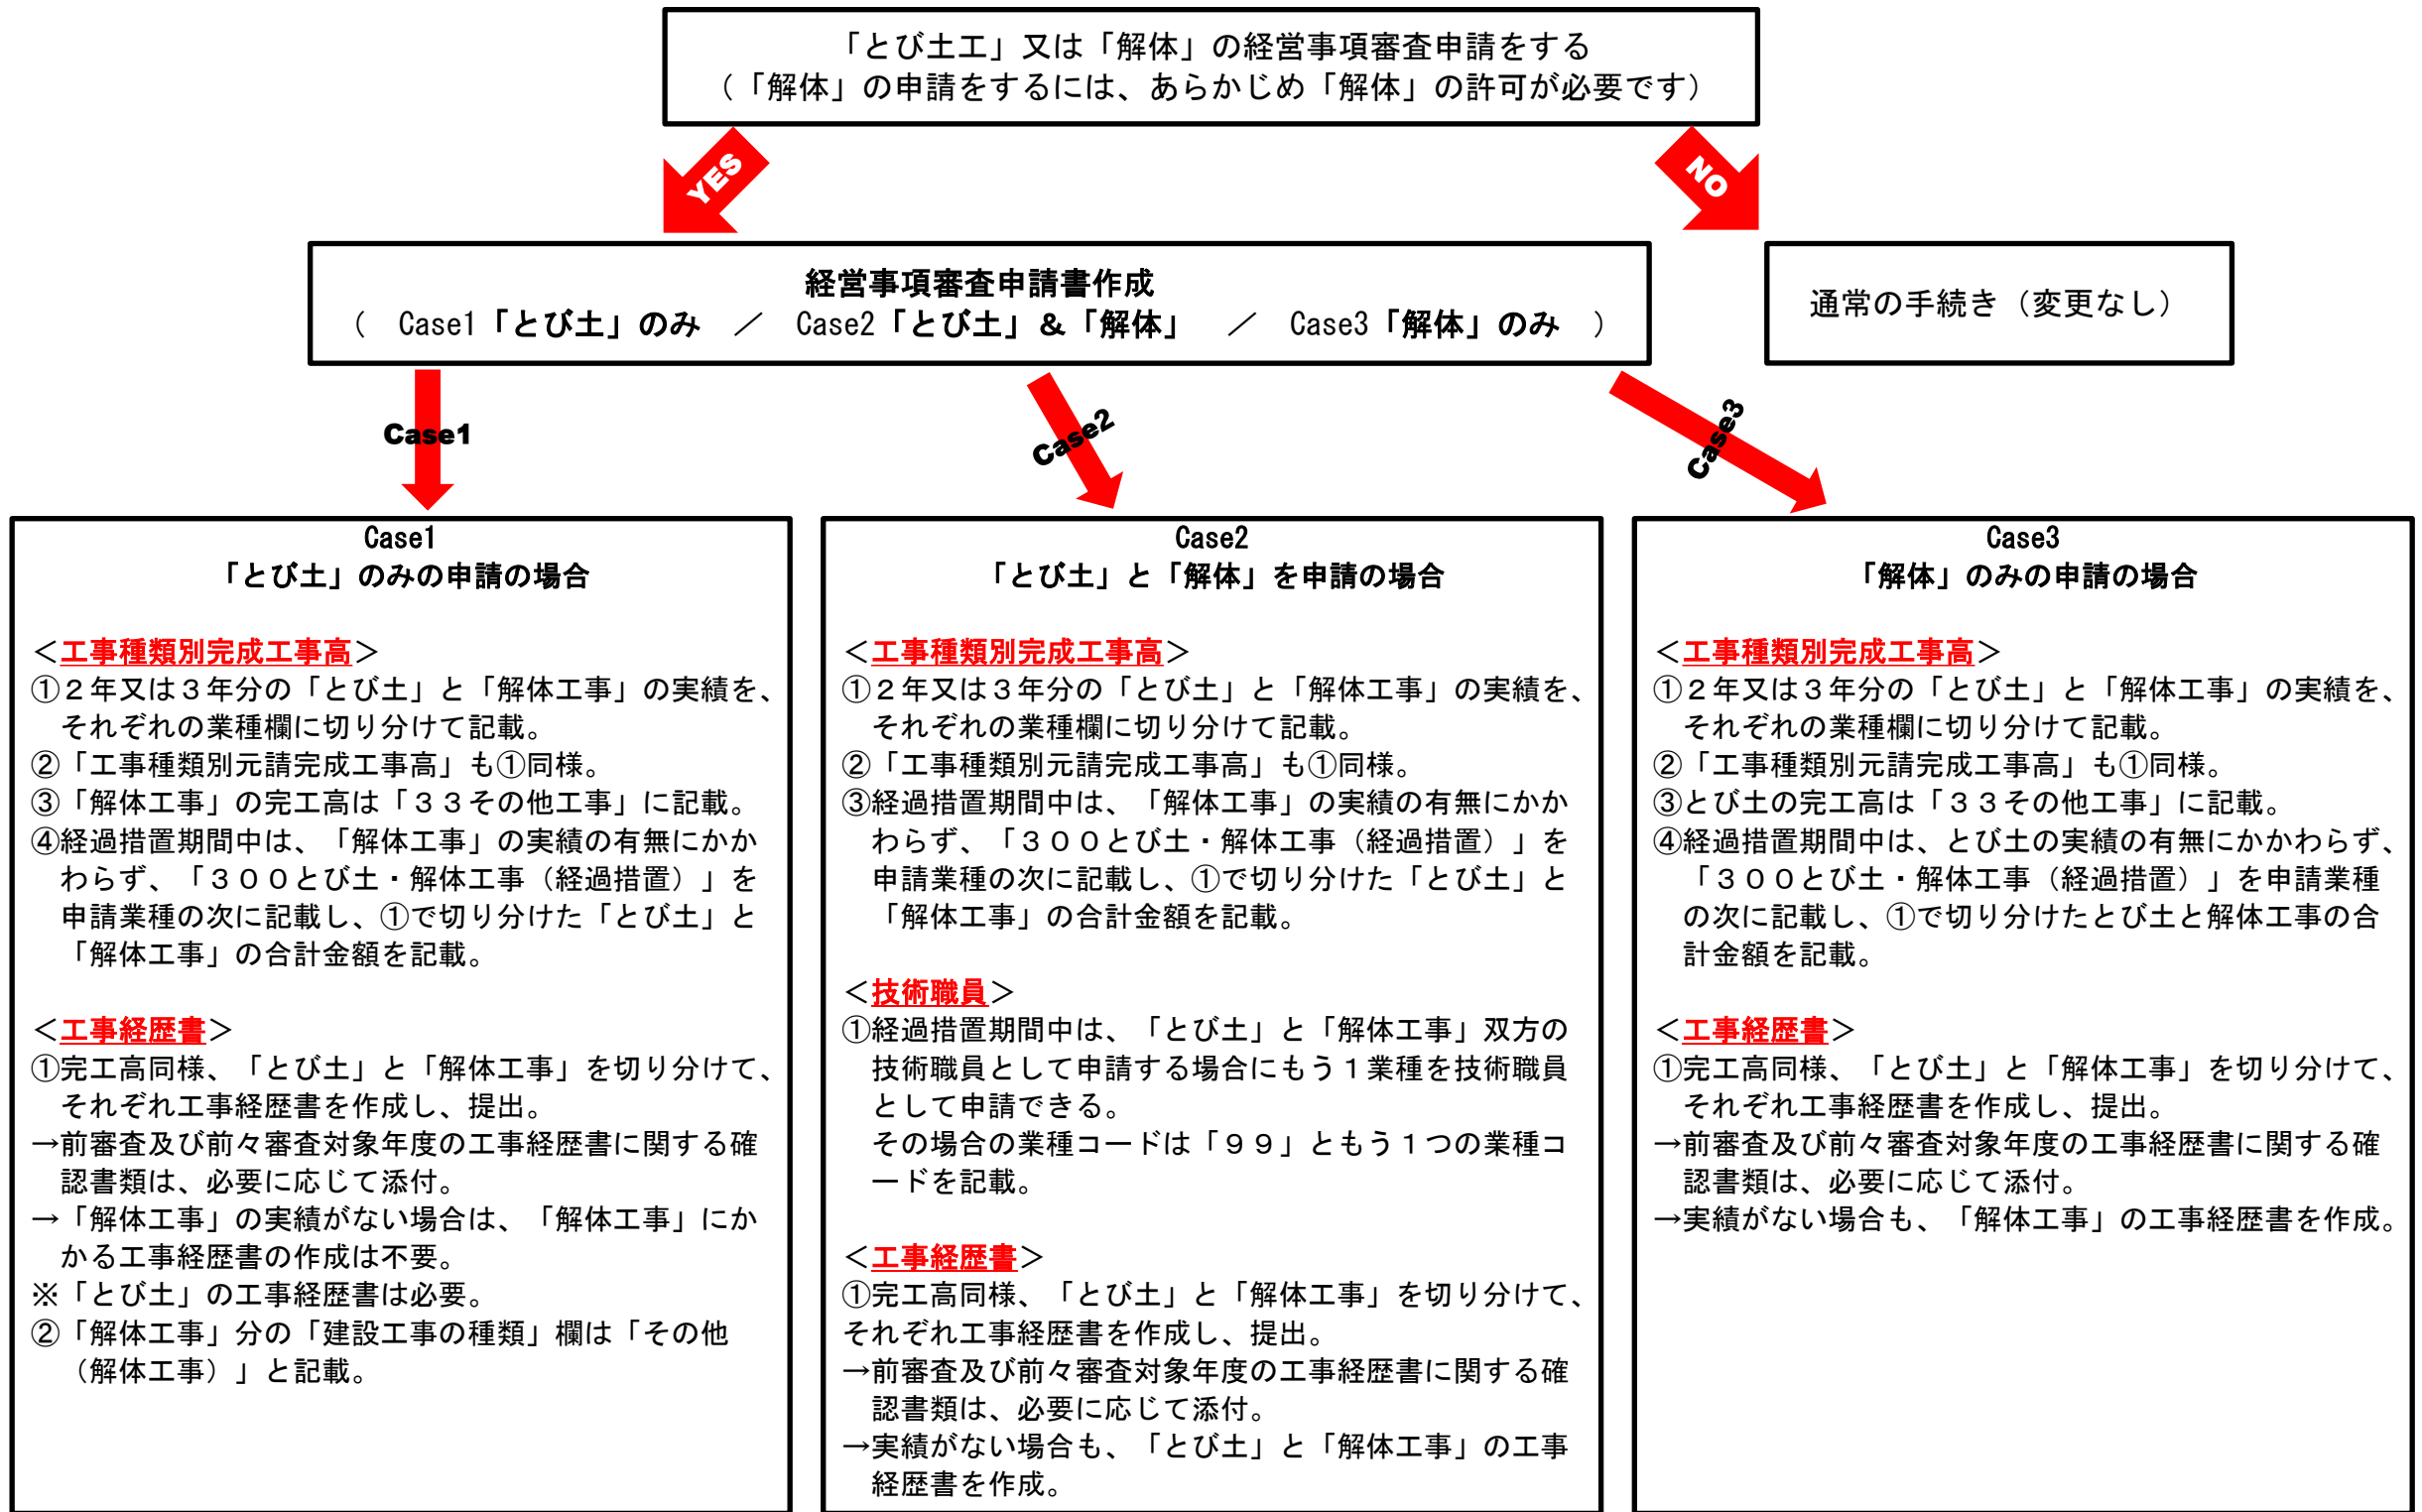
「とび土工」又は「解体」の経営事項審査申請をする
（「解体」の申請をするには、あらかじめ「解体」の許可が必要です）

YES

NO

経営事項審査申請書作成
（ Case1「とび土」のみ ／ Case2「とび土」＆「解体」 ／ Case3「解体」のみ ）

通常の手続き（変更なし）

Case1

Case2

Case3

Case1
「とび土」のみの申請の場合

＜工事種類別完成工事高＞
①２年又は３年分の「とび土」と「解体工事」の実績を、それぞれの業種欄に切り分けて記載。
②「工事種類別元請完成工事高」も①同様。
③「解体工事」の完工高は「３３その他工事」に記載。
④経過措置期間中は、「解体工事」の実績の有無にかかわらず、「３００とび土・解体工事（経過措置）」を申請業種の次に記載し、①で切り分けた「とび土」と「解体工事」の合計金額を記載。

＜工事経歴書＞
①完工高同様、「とび土」と「解体工事」を切り分けて、それぞれ工事経歴書を作成し、提出。
→前審査及び前々審査対象年度の工事経歴書に関する確認書類は、必要に応じて添付。
→「解体工事」の実績がない場合は、「解体工事」にかかる工事経歴書の作成は不要。
※「とび土」の工事経歴書は必要。
②「解体工事」分の「建設工事の種類」欄は「その他（解体工事）」と記載。

Case2
「とび土」と「解体」を申請の場合

＜工事種類別完成工事高＞
①２年又は３年分の「とび土」と「解体工事」の実績を、それぞれの業種欄に切り分けて記載。
②「工事種類別元請完成工事高」も①同様。
③経過措置期間中は、「解体工事」の実績の有無にかかわらず、「３００とび土・解体工事（経過措置）」を申請業種の次に記載し、①で切り分けた「とび土」と「解体工事」の合計金額を記載。

＜技術職員＞
①経過措置期間中は、「とび土」と「解体工事」双方の技術職員として申請する場合にもう１業種を技術職員として申請できる。
その場合の業種コードは「９９」ともう１つの業種コードを記載。

＜工事経歴書＞
①完工高同様、「とび土」と「解体工事」を切り分けて、それぞれ工事経歴書を作成し、提出。
→前審査及び前々審査対象年度の工事経歴書に関する確認書類は、必要に応じて添付。
→実績がない場合も、「とび土」と「解体工事」の工事経歴書を作成。

Case3
「解体」のみの申請の場合

＜工事種類別完成工事高＞
①２年又は３年分の「とび土」と「解体工事」の実績を、それぞれの業種欄に切り分けて記載。
②「工事種類別元請完成工事高」も①同様。
③とび土の完工高は「３３その他工事」に記載。
④経過措置期間中は、とび土の実績の有無にかかわらず、「３００とび土・解体工事（経過措置）」を申請業種の次に記載し、①で切り分けたとび土と解体工事の合計金額を記載。

＜工事経歴書＞
①完工高同様、「とび土」と「解体工事」を切り分けて、それぞれ工事経歴書を作成し、提出。
→前審査及び前々審査対象年度の工事経歴書に関する確認書類は、必要に応じて添付。
→実績がない場合も、「解体工事」の工事経歴書を作成。